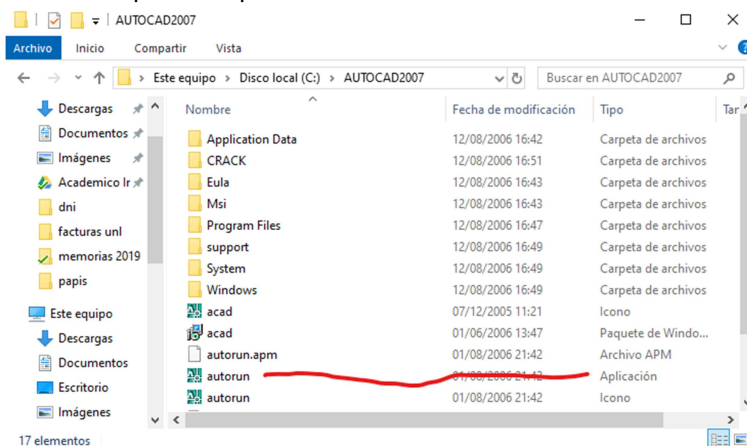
AUTOCAD2007

Archivo Inicio Compartir Vista

Este equipo > Disco local (C:) > AUTOCAD2007

Buscar en AUTOCAD2007

Descargas
Documentos
Imágenes
Academico Ir
dni
facturas unl
memorias 2019
papis
Este equipo
Descargas
Documentos
Escritorio
Imágenes

| Nombre | Fecha de modificación | Tipo | Tar |
|---|---|---|---|
| Application Data | 12/08/2006 16:42 | Carpeta de archivos | |
| CRACK | 12/08/2006 16:51 | Carpeta de archivos | |
| Eula | 12/08/2006 16:43 | Carpeta de archivos | |
| Msi | 12/08/2006 16:43 | Carpeta de archivos | |
| Program Files | 12/08/2006 16:47 | Carpeta de archivos | |
| support | 12/08/2006 16:49 | Carpeta de archivos | |
| System | 12/08/2006 16:49 | Carpeta de archivos | |
| Windows | 12/08/2006 16:49 | Carpeta de archivos | |
| acad | 07/12/2005 11:21 | Icono | |
| acad | 01/06/2006 13:47 | Paquete de Windo... | |
| autorun.apm | 01/08/2006 21:42 | Archivo APM | |
| autorun | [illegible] | Aplicación | |
| autorun | 01/08/2006 21:42 | Icono | |

17 elementos